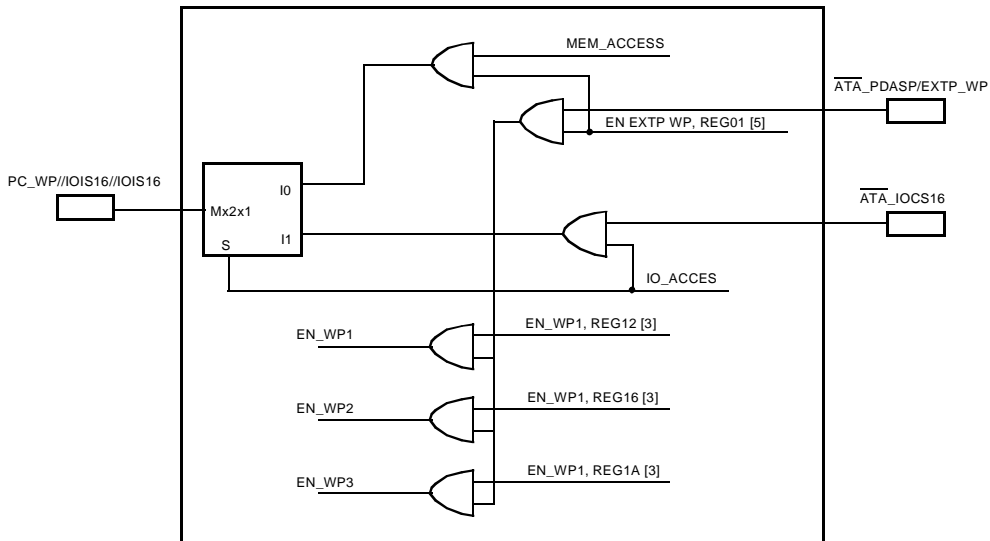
MEM_ACCESS

$\overline{ATA\_PDASP}$/EXTP_WP

EN EXTP WP, REG01 [5]

PC_WP//IOIS16//IOIS16

Mx2x1

I0

I1

S

$\overline{ATA\_IOCS16}$

IO_ACCES

EN_WP1

EN_WP1, REG12 [3]

EN_WP2

EN_WP1, REG16 [3]

EN_WP3

EN_WP1, REG1A [3]